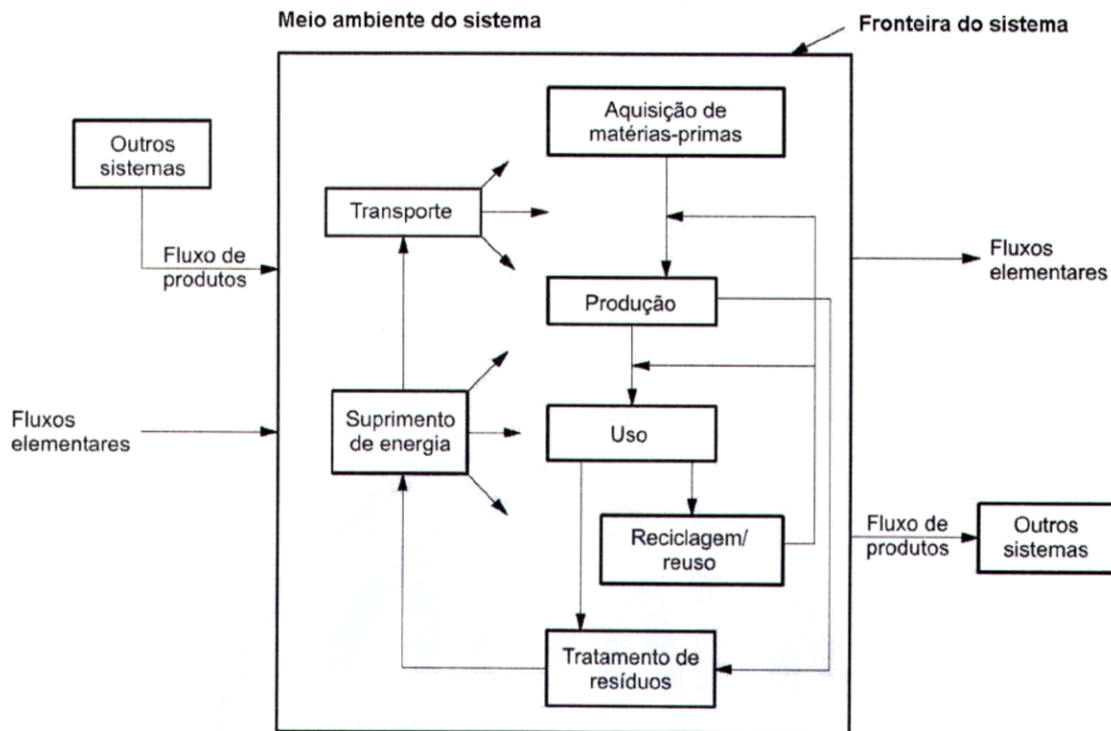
Meio ambiente do sistema

Fronteira do sistema

Outros sistemas

Fluxo de produtos

Fluxos elementares

Transporte

Aquisição de matérias-primas

Produção

Suprimento de energia

Uso

Reciclagem/ reuso

Tratamento de resíduos

Fluxos elementares

Fluxo de produtos

Outros sistemas